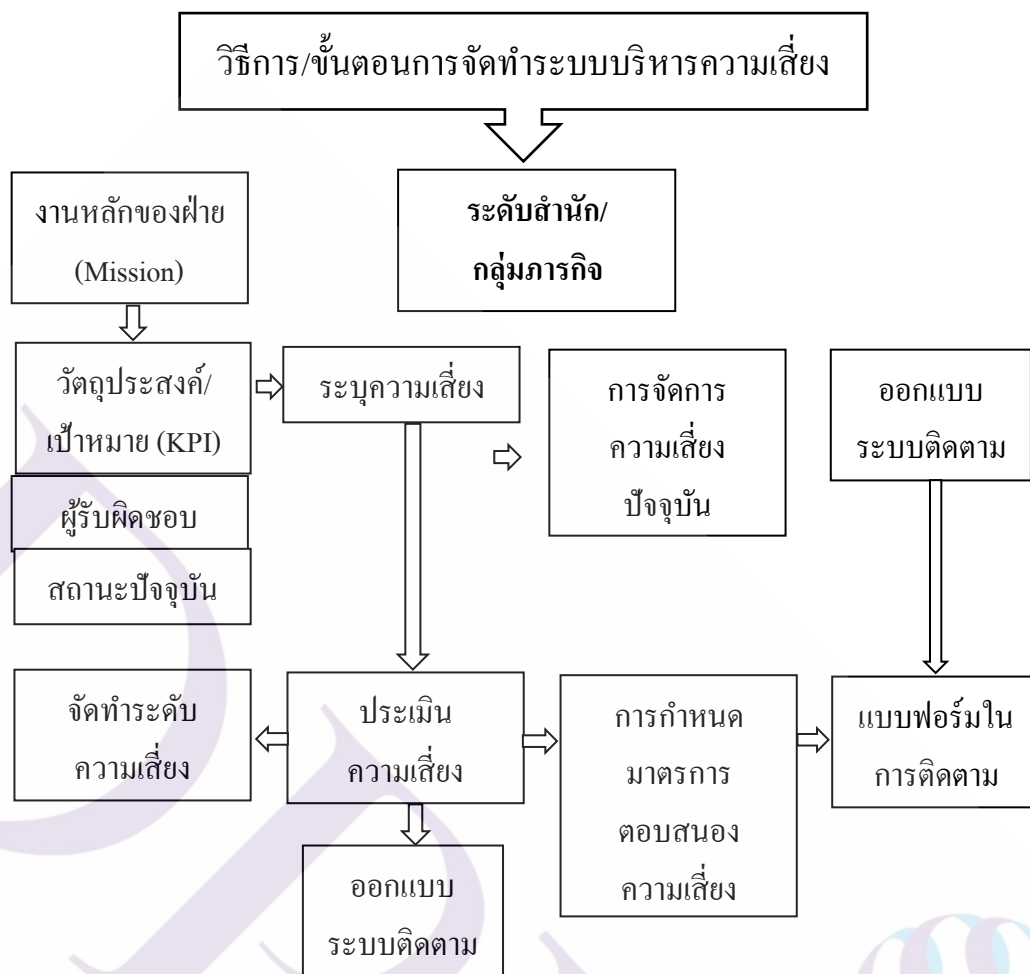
วิธีการ/ขั้นตอนการจัดทำระบบบริหารความเสี่ยง

งานหลักของฝ่าย (Mission)

ระดับสำนัก/ กลุ่มภารกิจ

วัตถุประสงค์/ เป้าหมาย (KPI)

ระบุความเสี่ยง

การจัดการ ความเสี่ยง ปัจจุบัน

ออกแบบ ระบบติดตาม

ผู้รับผิดชอบ

สถานะปัจจุบัน

จัดทำระดับ ความเสี่ยง

ประเมิน ความเสี่ยง

การกำหนด มาตรการ ตอบสนอง ความเสี่ยง

แบบฟอร์มใน การติดตาม

ออกแบบ ระบบติดตาม